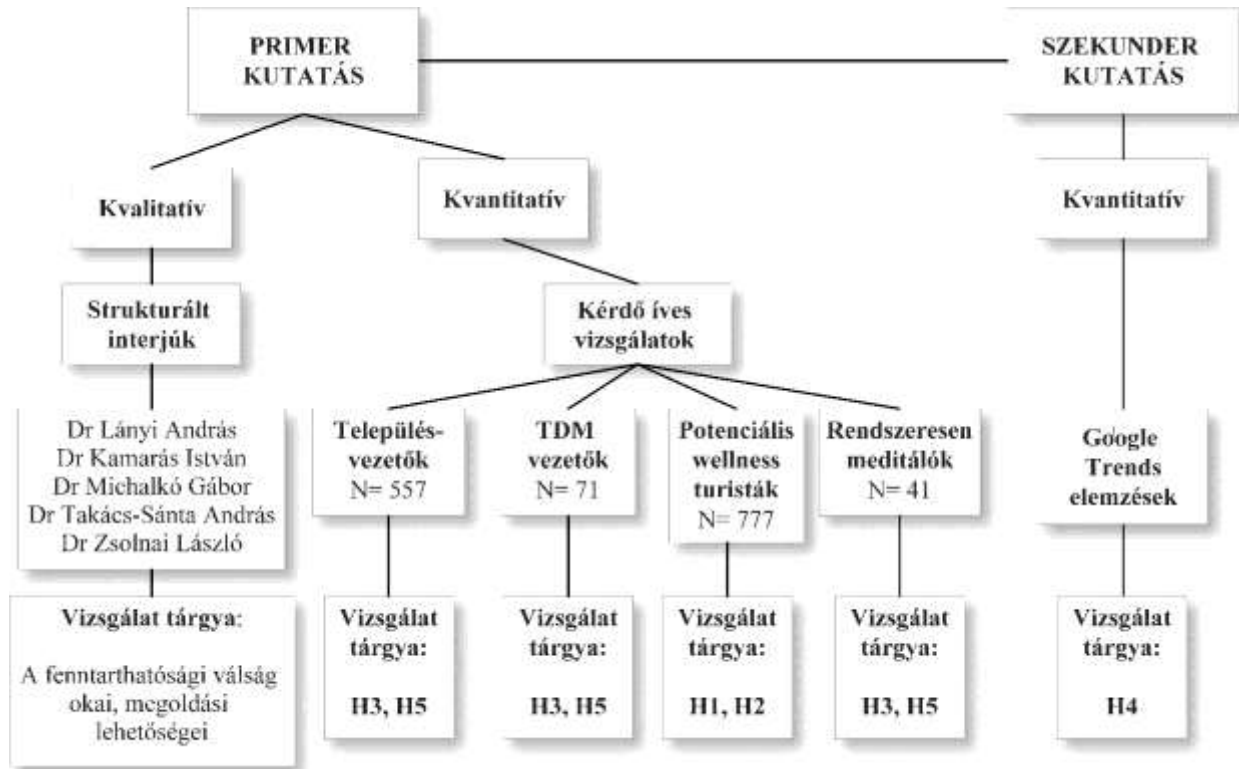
PRIMER KUTATÁS

SZEKUNDER KUTATÁS

Kvalitatív

Kvantitatív

Kvantitatív

Strukturált interjúk

Kérdő íves vizsgálatok

Dr Lányi András
Dr Kamarás István
Dr Michalkó Gábor
Dr Takács-Sánta András
Dr Zsolnai László

Település-vezetők
N= 557

TDM vezetők
N= 71

Potenciális wellness turisták
N= 777

Rendszeresen meditálók
N= 41

Google Trends elemzések

Vizsgálat tárgya:
A fenntarthatósági válság okai, megoldási lehetőségei

Vizsgálat tárgya:
H3, H5

Vizsgálat tárgya:
H3, H5

Vizsgálat tárgya:
H1, H2

Vizsgálat tárgya:
H3, H5

Vizsgálat tárgya:
H4